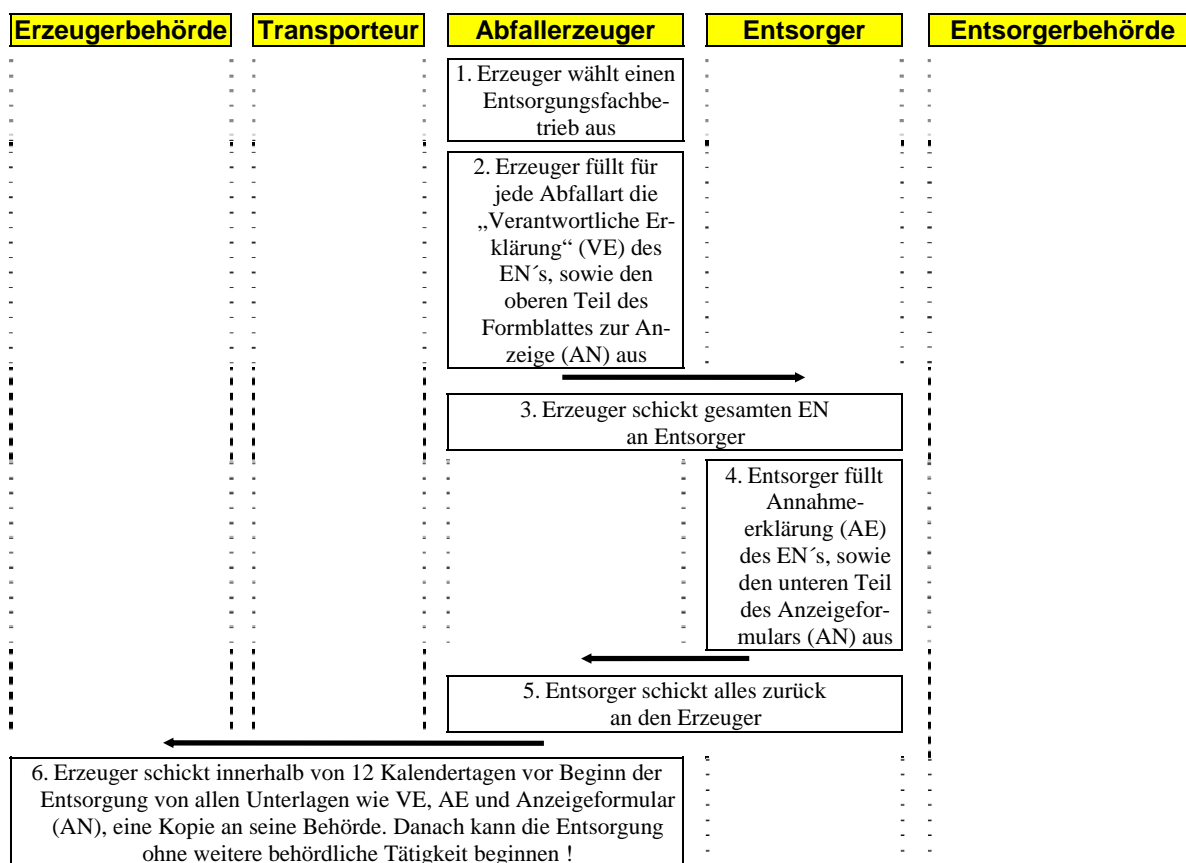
Erzeugerbehörde

Transporteur

Abfallerzeuger

Entsorger

Entsorgerbehörde

1. Erzeuger wählt einen Entsorgungsfachbetrieb aus

2. Erzeuger füllt für jede Abfallart die „Verantwortliche Erklärung“ (VE) des EN´s, sowie den oberen Teil des Formblattes zur Anzeige (AN) aus

3. Erzeuger schickt gesamten EN an Entsorger

4. Entsorger füllt Annahmeerklärung (AE) des EN´s, sowie den unteren Teil des Anzeigeformulars (AN) aus

5. Entsorger schickt alles zurück an den Erzeuger

6. Erzeuger schickt innerhalb von 12 Kalendertagen vor Beginn der Entsorgung von allen Unterlagen wie VE, AE und Anzeigeformular (AN), eine Kopie an seine Behörde. Danach kann die Entsorgung ohne weitere behördliche Tätigkeit beginnen !